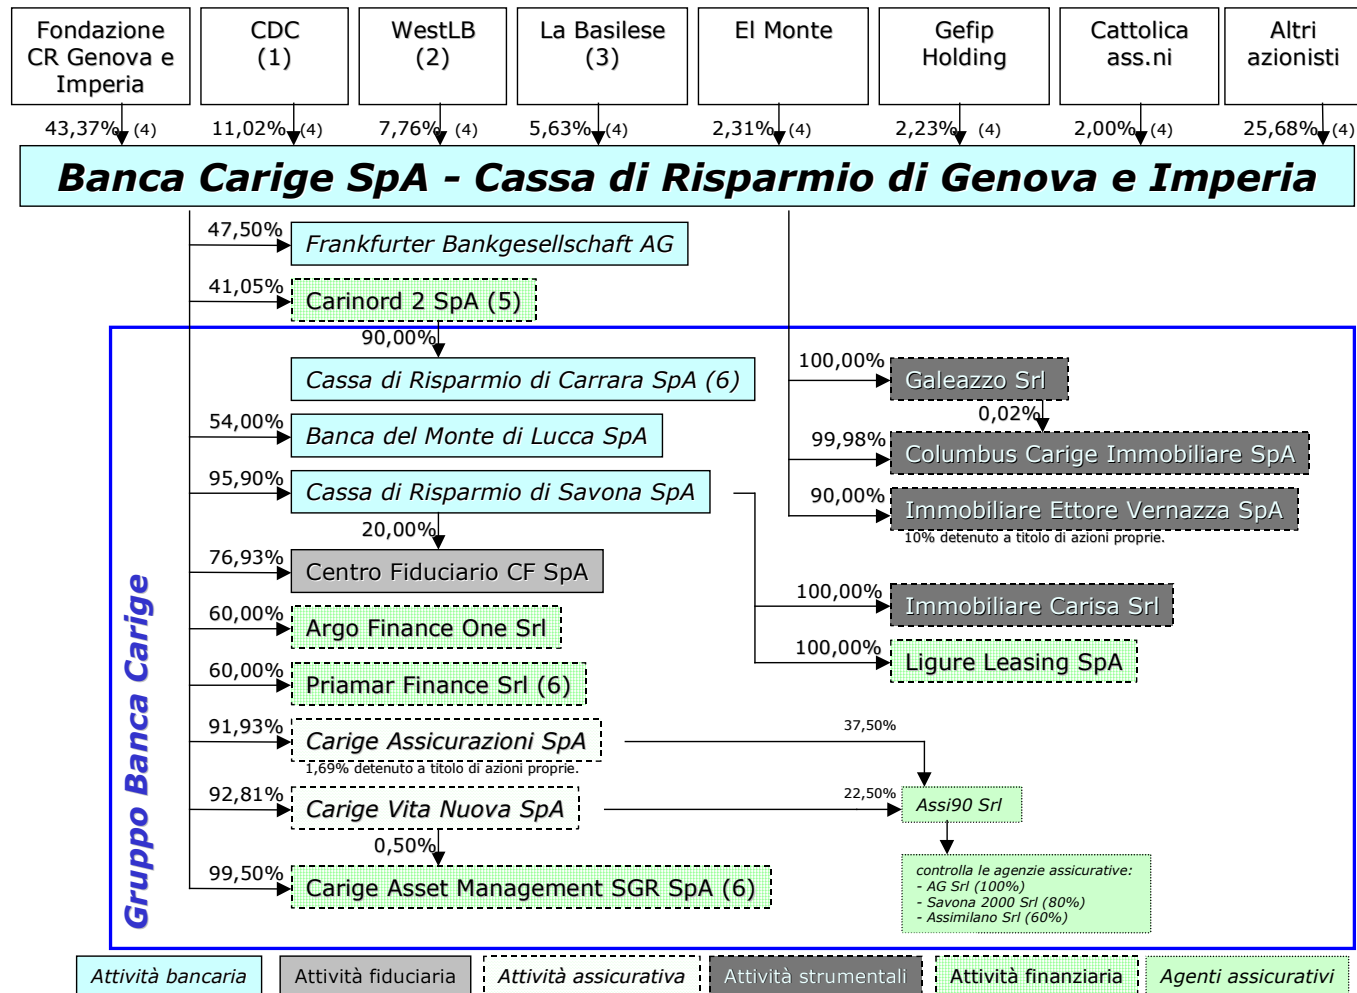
Fondazione CR Genova e Imperia

CDC (1)

WestLB (2)

La Basilese (3)

El Monte

Gefip Holding

Cattolica ass.ni

Altri azionisti

43,37% (4)

11,02% (4)

7,76% (4)

5,63% (4)

2,31% (4)

2,23% (4)

2,00% (4)

25,68% (4)

Banca Carige SpA - Cassa di Risparmio di Genova e Imperia

47,50%
Frankfurter Bankgesellschaft AG

41,05%
Carinord 2 SpA (5)

90,00%
Cassa di Risparmio di Carrara SpA (6)

54,00%
Banca del Monte di Lucca SpA

95,90%
Cassa di Risparmio di Savona SpA

20,00%

76,93%
Centro Fiduciario CF SpA

60,00%
Argo Finance One Srl

60,00%
Priamar Finance Srl (6)

91,93%
Carige Assicurazioni SpA
1,69% detenuto a titolo di azioni proprie.

92,81%
Carige Vita Nuova SpA

0,50%

99,50%
Carige Asset Management SGR SpA (6)

100,00%
Galeazzo Srl

0,02%

99,98%
Columbus Carige Immobiliare SpA

90,00%
Immobiliare Ettore Vernazza SpA
10% detenuto a titolo di azioni proprie.

100,00%
Immobiliare Carisa Srl

100,00%
Ligure Leasing SpA

37,50%

22,50%
Assi90 Srl

controlla le agenzie assicurative:
- AG Srl (100%)
- Savona 2000 Srl (80%)
- Assimilano Srl (60%)

Gruppo Banca Carige

Attività bancaria
Attività fiduciaria
Attività assicurativa
Attività strumentali
Attività finanziaria
Agenti assicurativi